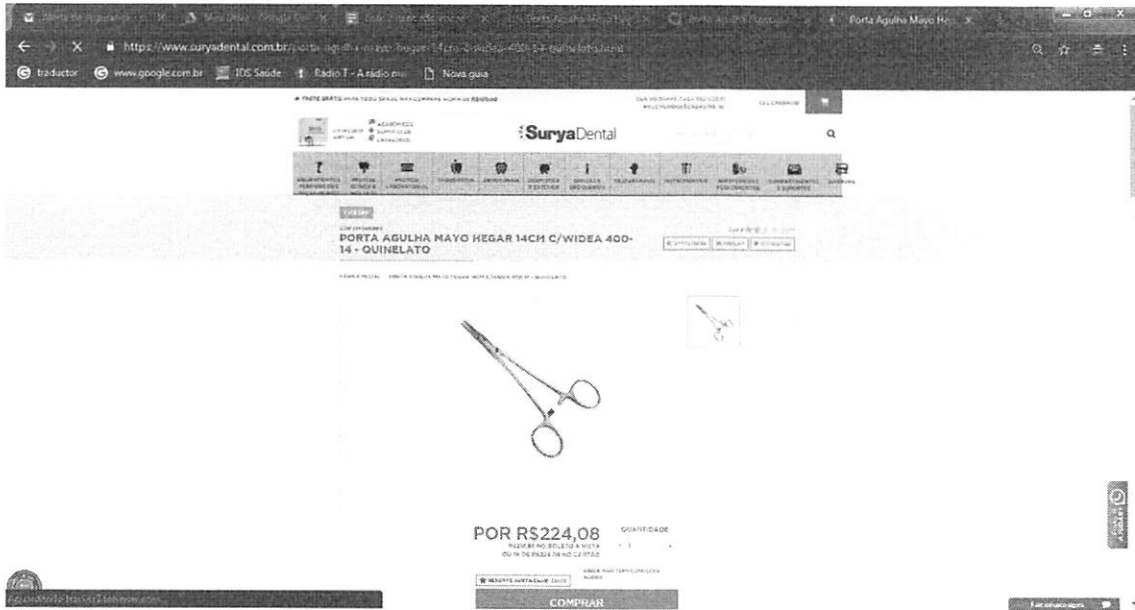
Porta Agulha Mayo He...

https://www.suryadental.com.br/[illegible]

traductor www.google.com.br IOS Saúde Radio T - A rádio mai Nova guia

SuryaDental

PORTA AGULHA MAYO HEGAR 14CM C/WIDEA 400-14 - QUINELATO

POR R$224,08

QUANTIDADE

COMPRAR